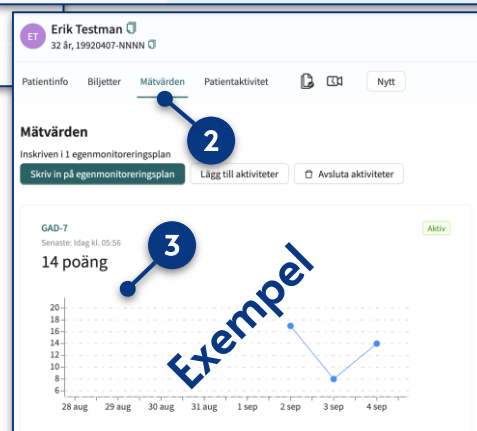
ET Erik Testman
32 år, 19920407-NNNN

Patientinfo Biljetter Mätvärden Patientaktivitet Nytt

2

Mätvärden
Inskriven i 1 egenmonitoreringsplan
Skriv in på egenmonitoreringsplan Lägg till aktiviteter Avsluta aktiviteter

GAD-7
Senaste: Idag kl. 05:56
Aktiv
14 poäng

3

Exempel

20
18
16
14
12
10
8
6
4
2
0
28 aug 29 aug 30 aug 31 aug 1 sep 2 sep 3 sep 4 sep